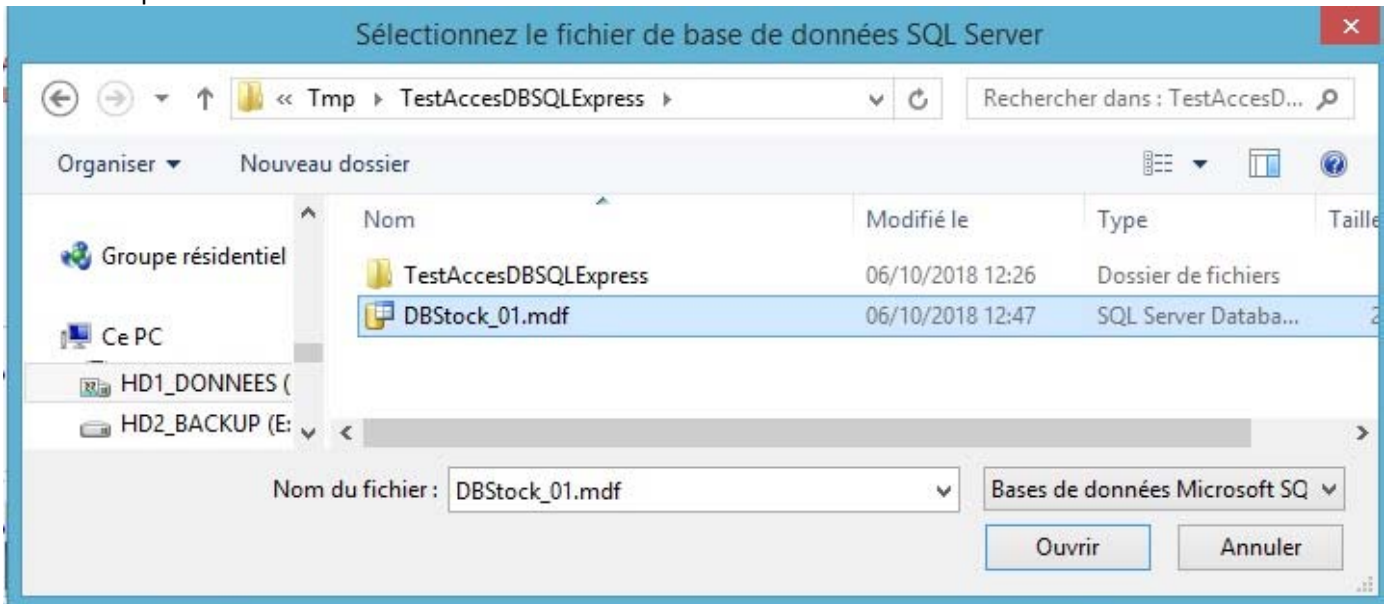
Sélectionnez le fichier de base de données SQL Server

« Tmp ▸ TestAccesDBSQLExpress ▸

Rechercher dans : TestAccesD...

Organiser ▾ Nouveau dossier

Groupe résidentiel

Ce PC

HD1_DONNEES (

HD2_BACKUP (E:

| Nom | Modifié le | Type | Taille |
|---|---|---|---|
| TestAccesDBSQLExpress | 06/10/2018 12:26 | Dossier de fichiers | |
| DBStock_01.mdf | 06/10/2018 12:47 | SQL Server Databa... | 2 |

Nom du fichier : DBStock_01.mdf

Bases de données Microsoft SQ

Ouvrir Annuler